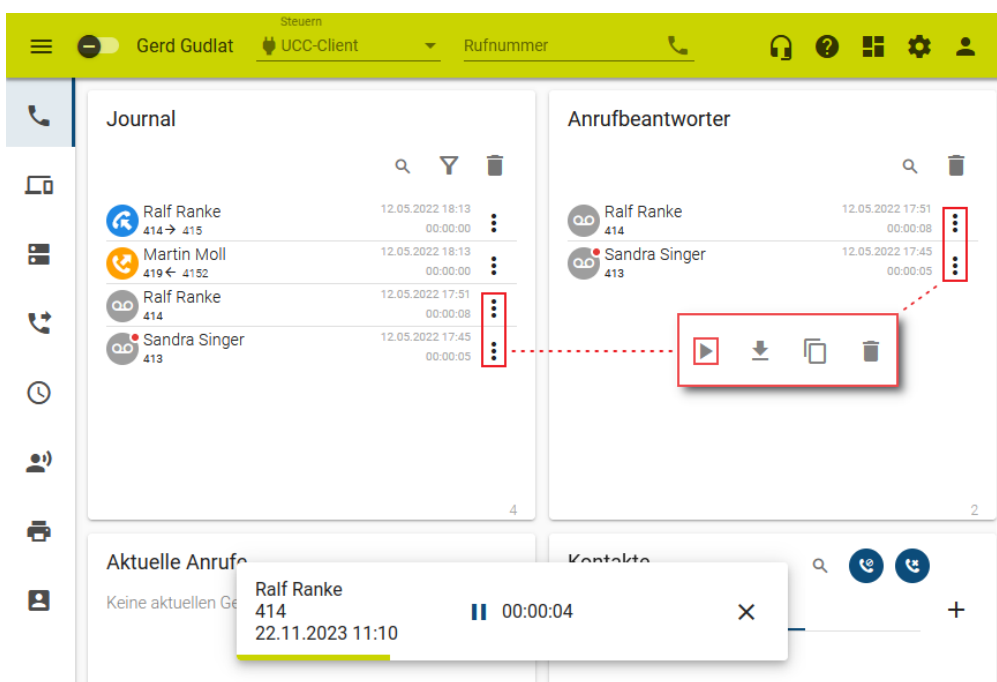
Gerd Gudlat

Steuern

UCC-Client

Rufnummer

Journal

Ralf Ranke
414 → 415
12.05.2022 18:13
00:00:00

Martin Moll
419 ← 4152
12.05.2022 18:13
00:00:00

Ralf Ranke
414
12.05.2022 17:51
00:00:08

Sandra Singer
413
12.05.2022 17:45
00:00:05

4

Anrufbeantworter

Ralf Ranke
414
12.05.2022 17:51
00:00:08

Sandra Singer
413
12.05.2022 17:45
00:00:05

2

Aktuelle Anrufe

Keine aktuellen Ge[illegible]

Kontakte

Ralf Ranke
414
22.11.2023 11:10

00:00:04